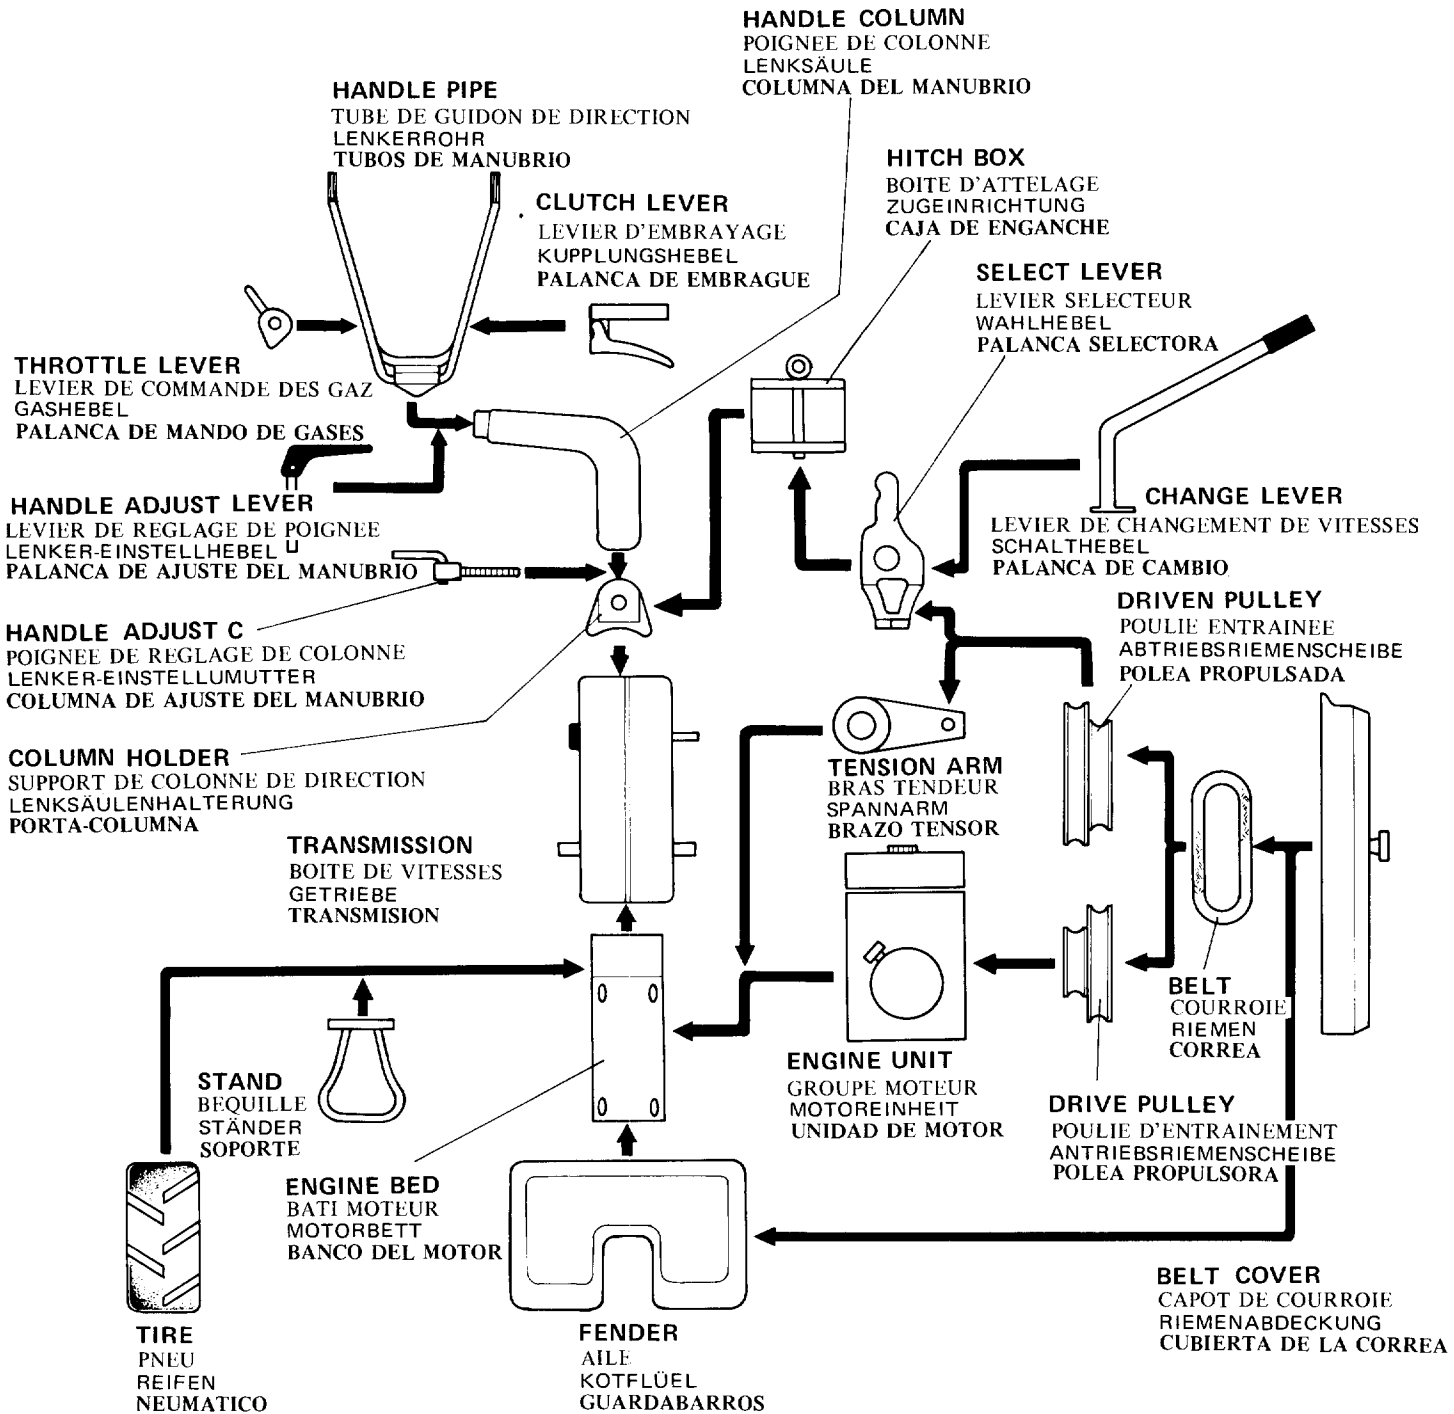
HANDLE COLUMN
POIGNEE DE COLONNE
LENKSÄULE
COLUMNA DEL MANUBRIO

HANDLE PIPE
TUBE DE GUIDON DE DIRECTION
LENKERROHR
TUBOS DE MANUBRIO

HITCH BOX
BOITE D'ATTELAGE
ZUGEINRICHTUNG
CAJA DE ENGANCHE

CLUTCH LEVER
LEVIER D'EMBRAYAGE
KUPPLUNGSHEBEL
PALANCA DE EMBRAGUE

SELECT LEVER
LEVIER SELECTEUR
WAHLHEBEL
PALANCA SELECTORA

THROTTLE LEVER
LEVIER DE COMMANDE DES GAZ
GASHEBEL
PALANCA DE MANDO DE GASES

HANDLE ADJUST LEVER
LEVIER DE REGLAGE DE POIGNEE
LENKER-EINSTELLHEBEL
PALANCA DE AJUSTE DEL MANUBRIO

CHANGE LEVER
LEVIER DE CHANGEMENT DE VITESSES
SCHALTHEBEL
PALANCA DE CAMBIO

DRIVEN PULLEY
POULIE ENTRAINEE
ABTRIEBSRIEMENSCHEIBE
POLEA PROPULSADA

HANDLE ADJUST C
POIGNEE DE REGLAGE DE COLONNE
LENKER-EINSTELLUMUTTER
COLUMNA DE AJUSTE DEL MANUBRIO

COLUMN HOLDER
SUPPORT DE COLONNE DE DIRECTION
LENKSÄULENHALTERUNG
PORTA-COLUMNA

TENSION ARM
BRAS TENDEUR
SPANNARM
BRAZO TENSOR

TRANSMISSION
BOITE DE VITESSES
GETRIEBE
TRANSMISION

BELT
COURROIE
RIEMEN
CORREA

ENGINE UNIT
GROUPE MOTEUR
MOTOREINHEIT
UNIDAD DE MOTOR

STAND
BEQUILLE
STÄNDER
SOPORTE

DRIVE PULLEY
POULIE D'ENTRAINEMENT
ANTRIEBSRIEMENSCHEIBE
POLEA PROPULSORA

ENGINE BED
BATI MOTEUR
MOTORBETT
BANCO DEL MOTOR

BELT COVER
CAPOT DE COURROIE
RIEMENABDECKUNG
CUBIERTA DE LA CORREA

TIRE
PNEU
REIFEN
NEUMATICO

FENDER
AILE
KOTFLÜEL
GUARDABARROS